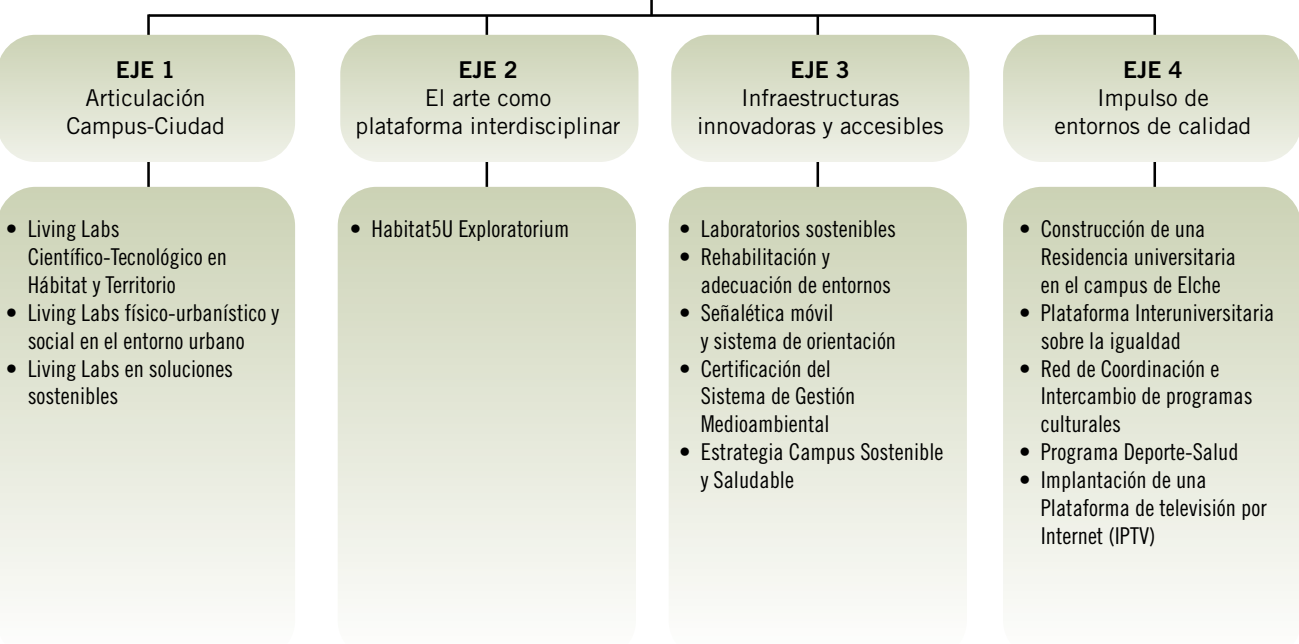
**EJE 1**
Articulación Campus-Ciudad

- Living Labs Científico-Tecnológico en Hábitat y Territorio
- Living Labs físico-urbanístico y social en el entorno urbano
- Living Labs en soluciones sostenibles

**EJE 2**
El arte como plataforma interdisciplinar

- Habitat5U Exploratorium

**EJE 3**
Infraestructuras innovadoras y accesibles

- Laboratorios sostenibles
- Rehabilitación y adecuación de entornos
- Señalética móvil y sistema de orientación
- Certificación del Sistema de Gestión Medioambiental
- Estrategia Campus Sostenible y Saludable

**EJE 4**
Impulso de entornos de calidad

- Construcción de una Residencia universitaria en el campus de Elche
- Plataforma Interuniversitaria sobre la igualdad
- Red de Coordinación e Intercambio de programas culturales
- Programa Deporte-Salud
- Implantación de una Plataforma de televisión por Internet (IPTV)